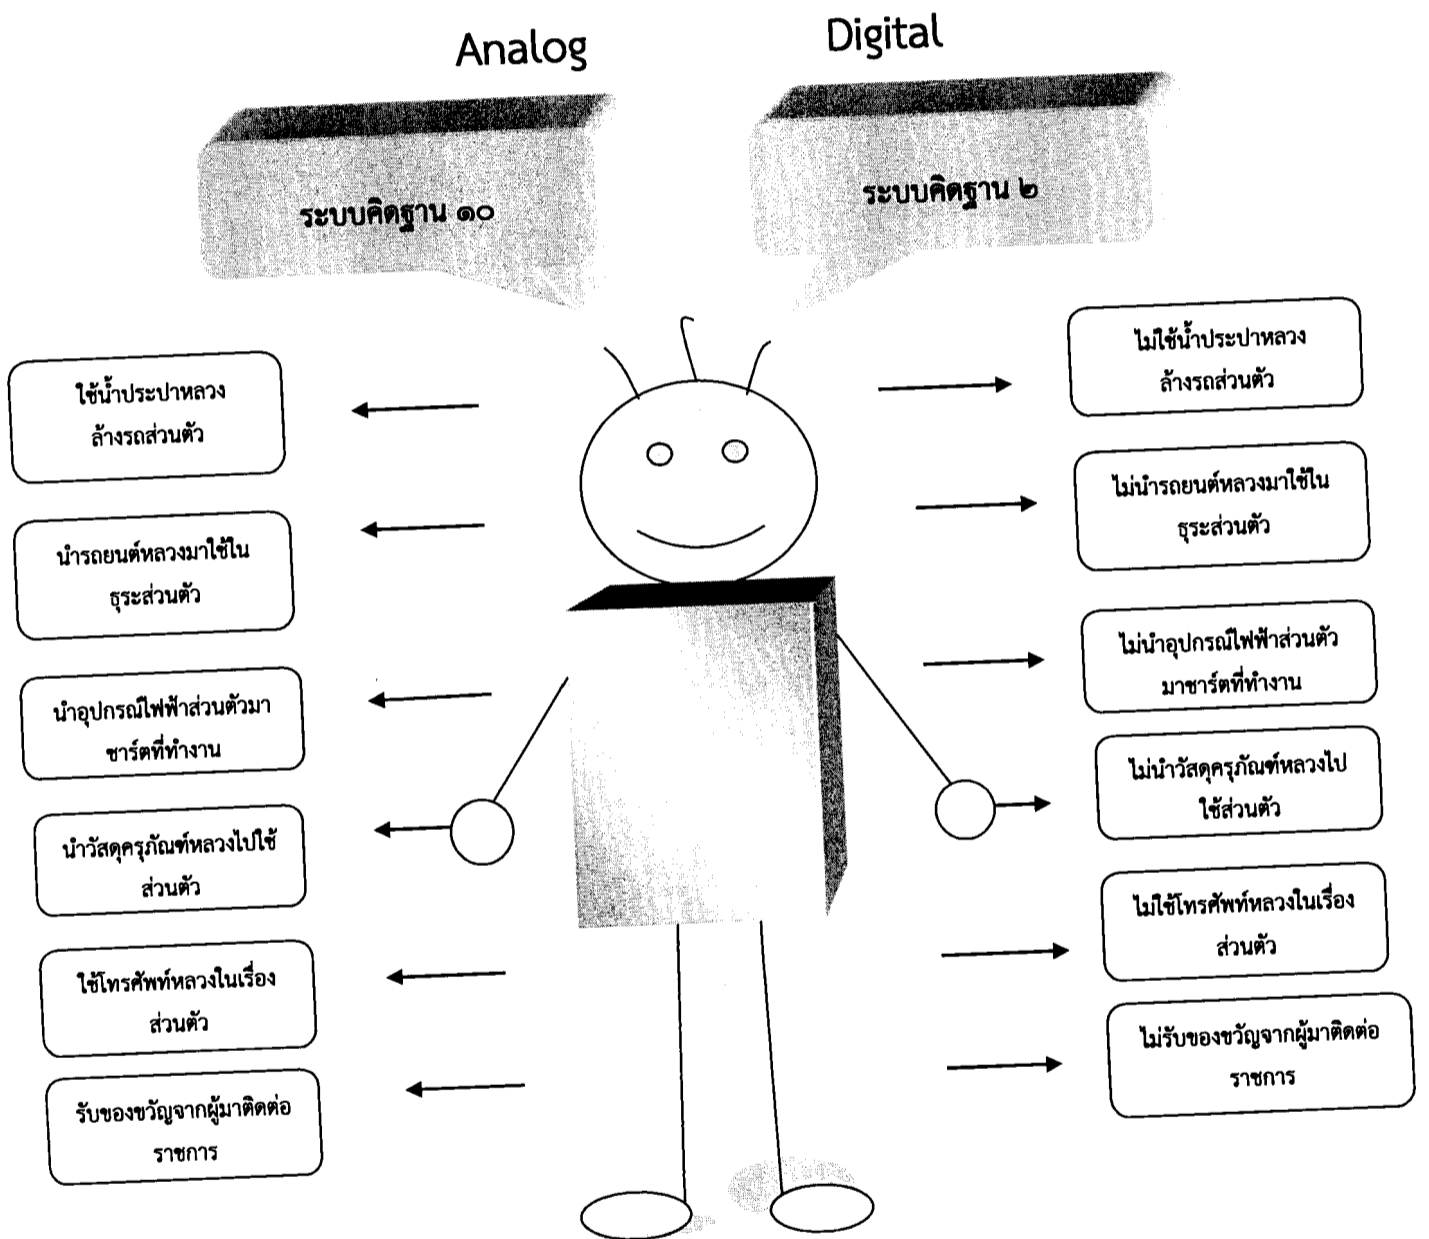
Analog

Digital

ระบบคิดฐาน ๑๐

ระบบคิดฐาน ๒

ใช้น้ำประปาหลวงล้างรถส่วนตัว

นำรถยนต์หลวงมาใช้ในธุระส่วนตัว

นำอุปกรณ์ไฟฟ้าส่วนตัวมาชาร์ตที่ทำงาน

นำวัสดุครุภัณฑ์หลวงไปใช้ส่วนตัว

ใช้โทรศัพท์หลวงในเรื่องส่วนตัว

รับของขวัญจากผู้มาติดต่อราชการ

ไม่ใช้น้ำประปาหลวงล้างรถส่วนตัว

ไม่นำรถยนต์หลวงมาใช้ในธุระส่วนตัว

ไม่นำอุปกรณ์ไฟฟ้าส่วนตัวมาชาร์ตที่ทำงาน

ไม่นำวัสดุครุภัณฑ์หลวงไปใช้ส่วนตัว

ไม่ใช้โทรศัพท์หลวงในเรื่องส่วนตัว

ไม่รับของขวัญจากผู้มาติดต่อราชการ